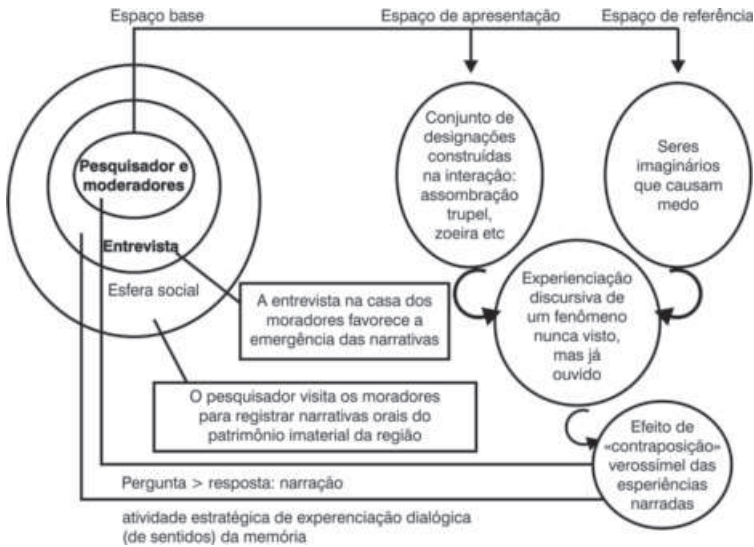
Espaço base

Espaço de apresentação

Espaço de referência

Pesquisador e moderadores

Entrevista

Esfera social

Conjunto de designações construídas na interação: assombração trupel, zoeira etc

Seres imaginários que causam medo

Experienciação discursiva de um fenômeno nunca visto, mas já ouvido

A entrevista na casa dos moradores favorece a emergência das narrativas

O pesquisador visita os moradores para registrar narrativas orais do patrimônio imaterial da região

Efeito de «contraposição» verossímel das esperiências narradas

Pergunta > resposta: narração

atividade estratégica de experienciação dialógica (de sentidos) da memória